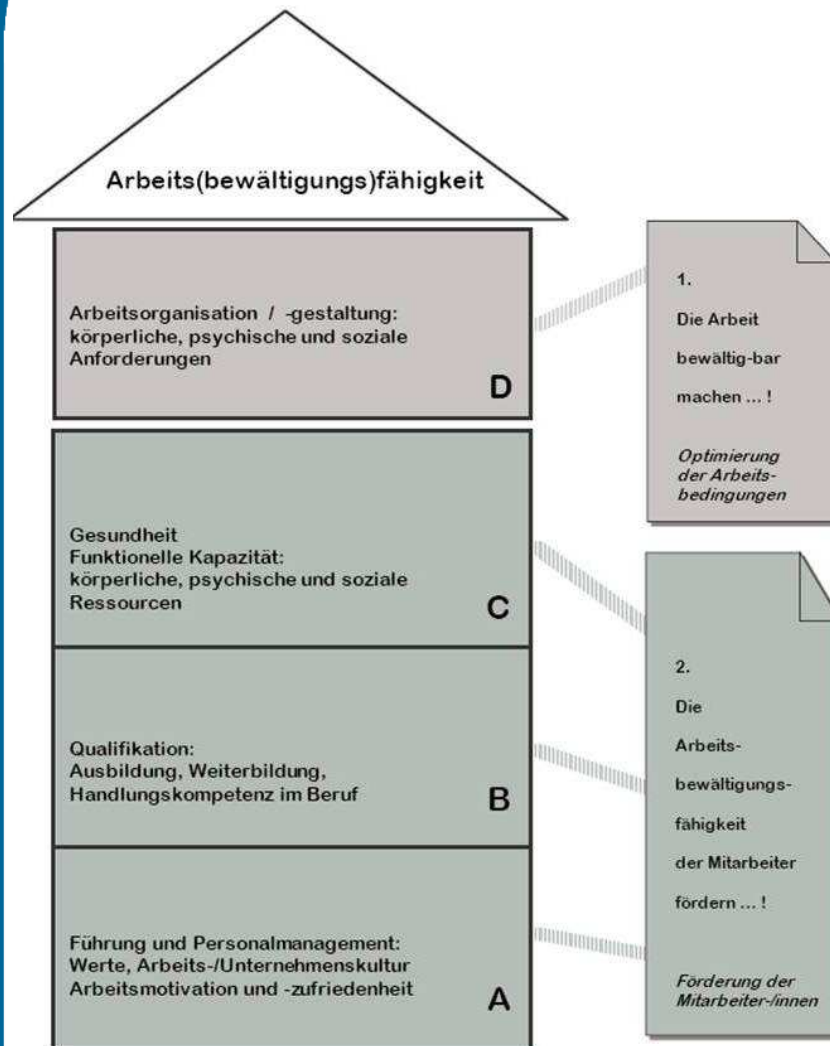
Arbeits(bewältigungs)fähigkeit

Arbeitsorganisation / -gestaltung:
körperliche, psychische und soziale Anforderungen

D

1.
Die Arbeit
bewältig-bar
machen ... !

Optimierung der Arbeitsbedingungen

Gesundheit
Funktionelle Kapazität:
körperliche, psychische und soziale Ressourcen

C

Qualifikation:
Ausbildung, Weiterbildung, Handlungskompetenz im Beruf

B

Führung und Personalmanagement:
Werte, Arbeits-/Unternehmenskultur
Arbeitsmotivation und -zufriedenheit

A

2.
Die
Arbeitsbewältigungsfähigkeit
der Mitarbeiter
fördern ... !

Förderung der Mitarbeiter-/innen